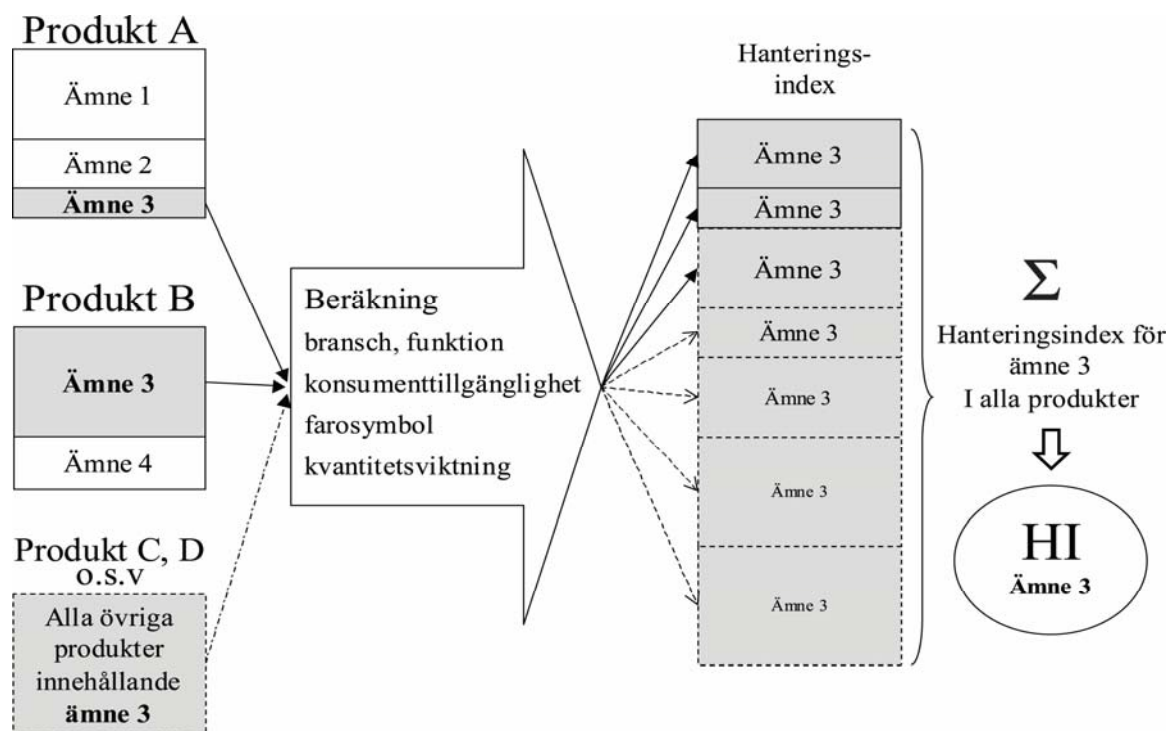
Produkt A

Ämne 1

Ämne 2

**Ämne 3**

Produkt B

**Ämne 3**

Ämne 4

Produkt C, D
O.S.V

Alla övriga produkter innehållande **ämne 3**

Beräkning
bransch, funktion
konsumenttillgänglighet
farosymbol
kvantitetsviktning

Hanterings-
index

Ämne 3

Ämne 3

Ämne 3

Ämne 3

Ämne 3

Ämne 3

Ämne 3

$\Sigma$

Hanteringsindex för ämne 3
I alla produkter

HI
**Ämne 3**